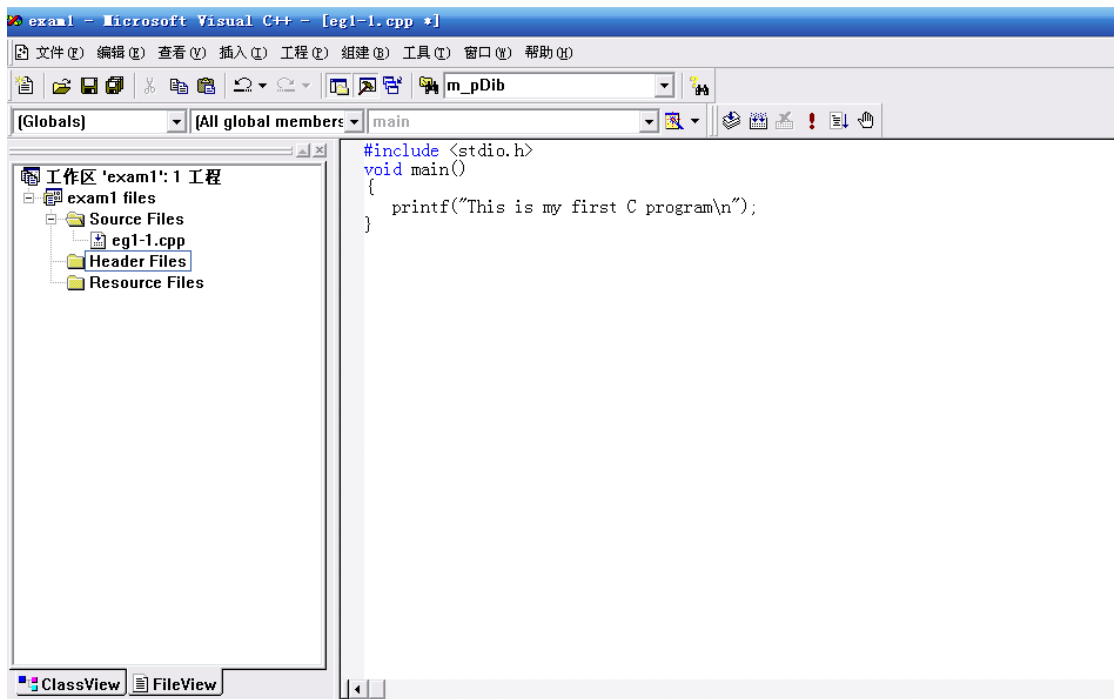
exam1 - Microsoft Visual C++ - [eg1-1.cpp *]

文件(F) 编辑(E) 查看(V) 插入(I) 工程(P) 组建(B) 工具(T) 窗口(W) 帮助(H)

m_pDib

(Globals) (All global members main

工作区 'exam1': 1 工程
exam1 files
Source Files
eg1-1.cpp
Header Files
Resource Files

ClassView FileView

#include <stdio.h>
void main()
{
printf("This is my first C program\n");
}